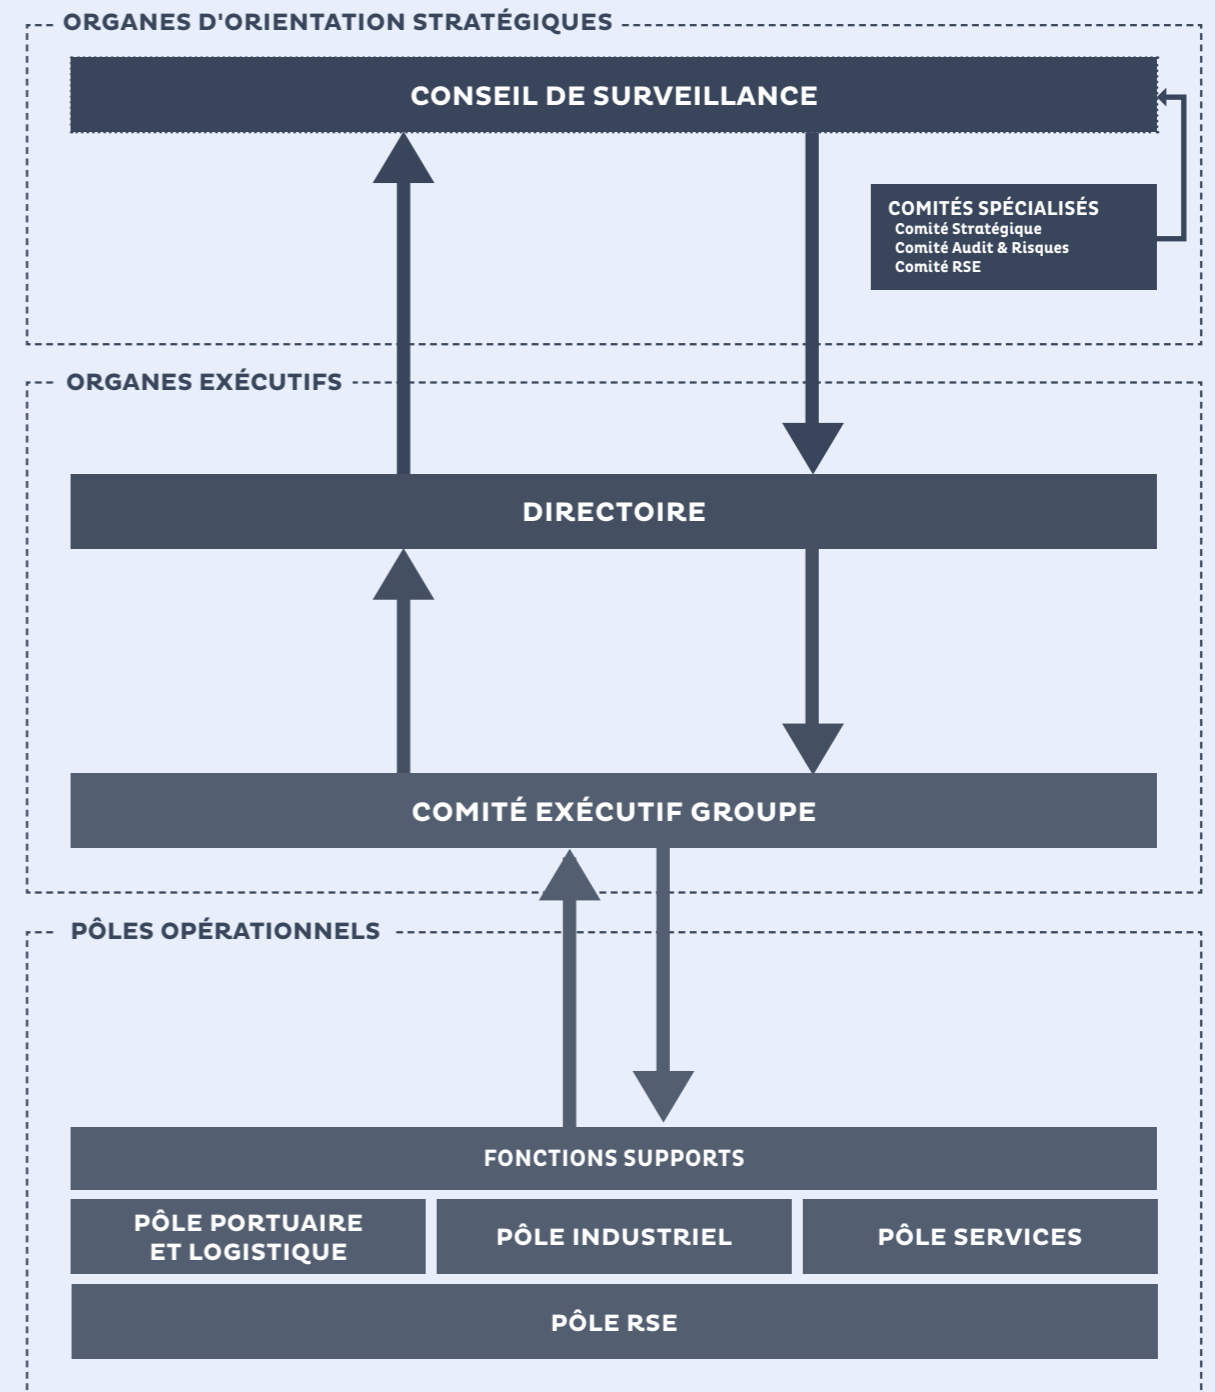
ORGANES D'ORIENTATION STRATÉGIQUES

CONSEIL DE SURVEILLANCE

COMITÉS SPÉCIALISÉS
Comité Stratégique
Comité Audit & Risques
Comité RSE

ORGANES EXÉCUTIFS

DIRECTOIRE

COMITÉ EXÉCUTIF GROUPE

PÔLES OPÉRATIONNELS

FONCTIONS SUPPORTS

PÔLE PORTUAIRE ET LOGISTIQUE

PÔLE INDUSTRIEL

PÔLE SERVICES

PÔLE RSE